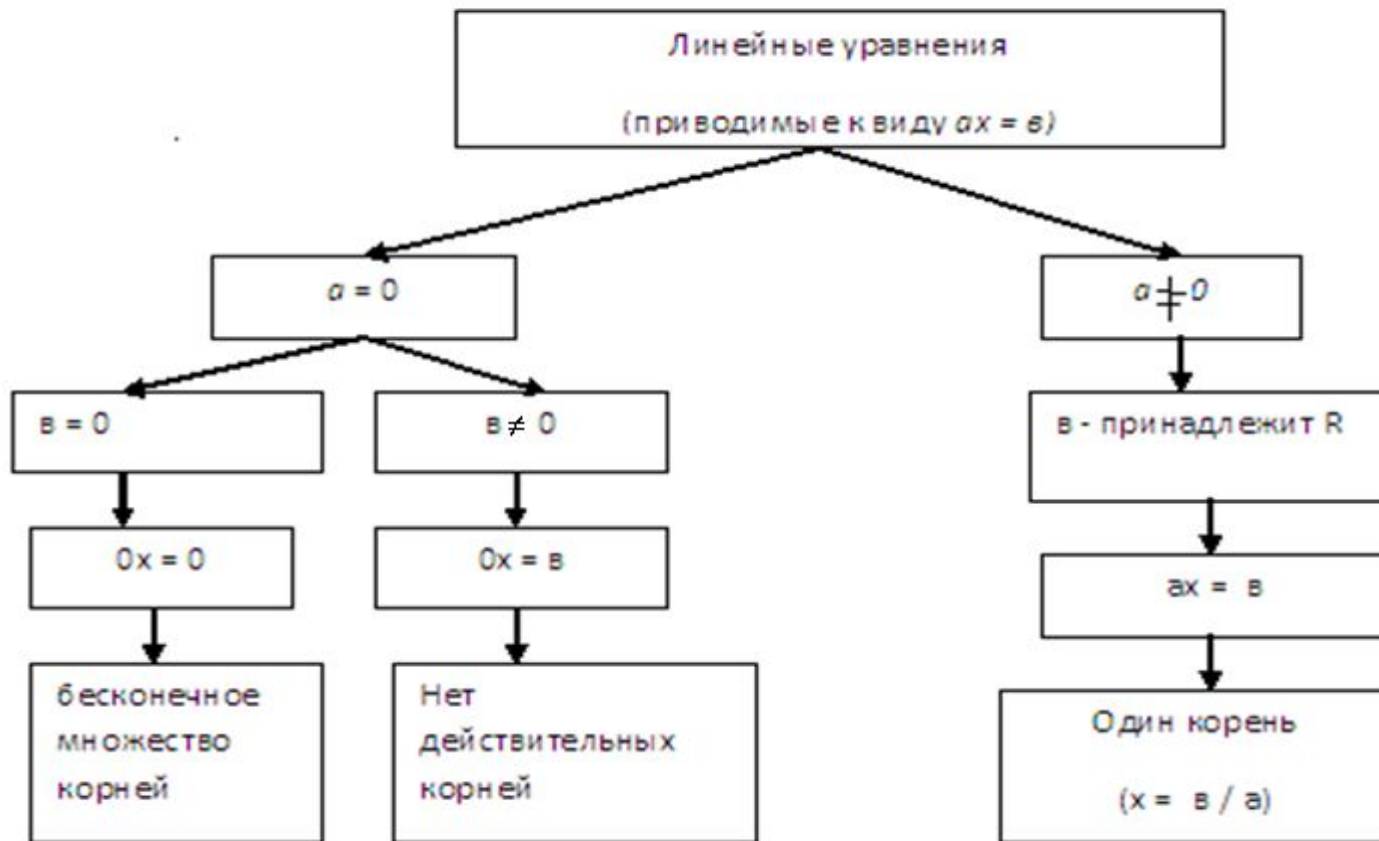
Линейные уравнения

(приводимые к виду $ax = в$)

$a = 0$

$a \neq 0$

в = 0

$в \neq 0$

в - принадлежит R

0x = 0

0x = в

ax = в

бесконечное множество корней

Нет действительных корней

Один корень

(x = в / a)